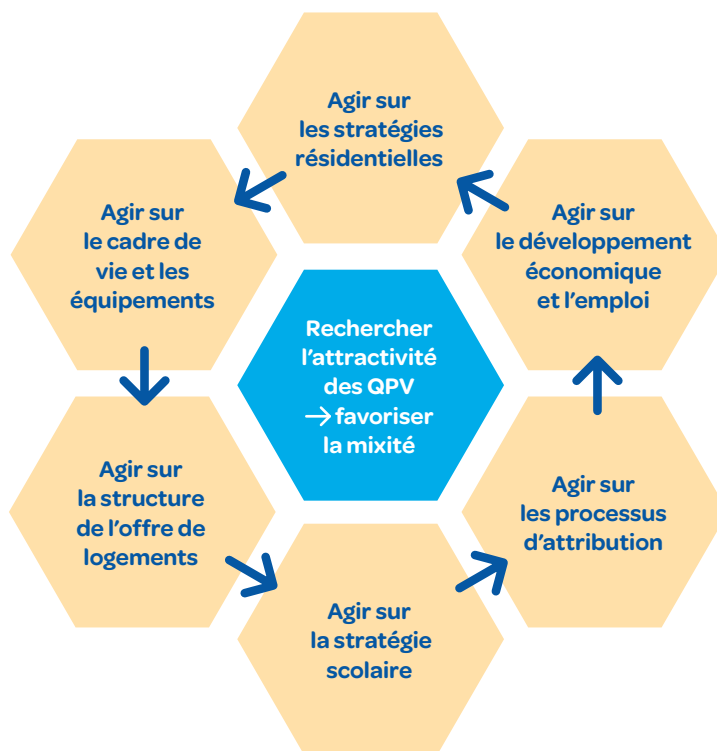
Agir sur les stratégies résidentielles

Agir sur le cadre de vie et les équipements

Agir sur le développement économique et l'emploi

Rechercher l'attractivité des QPV → favoriser la mixité

Agir sur la structure de l'offre de logements

Agir sur les processus d'attribution

Agir sur la stratégie scolaire